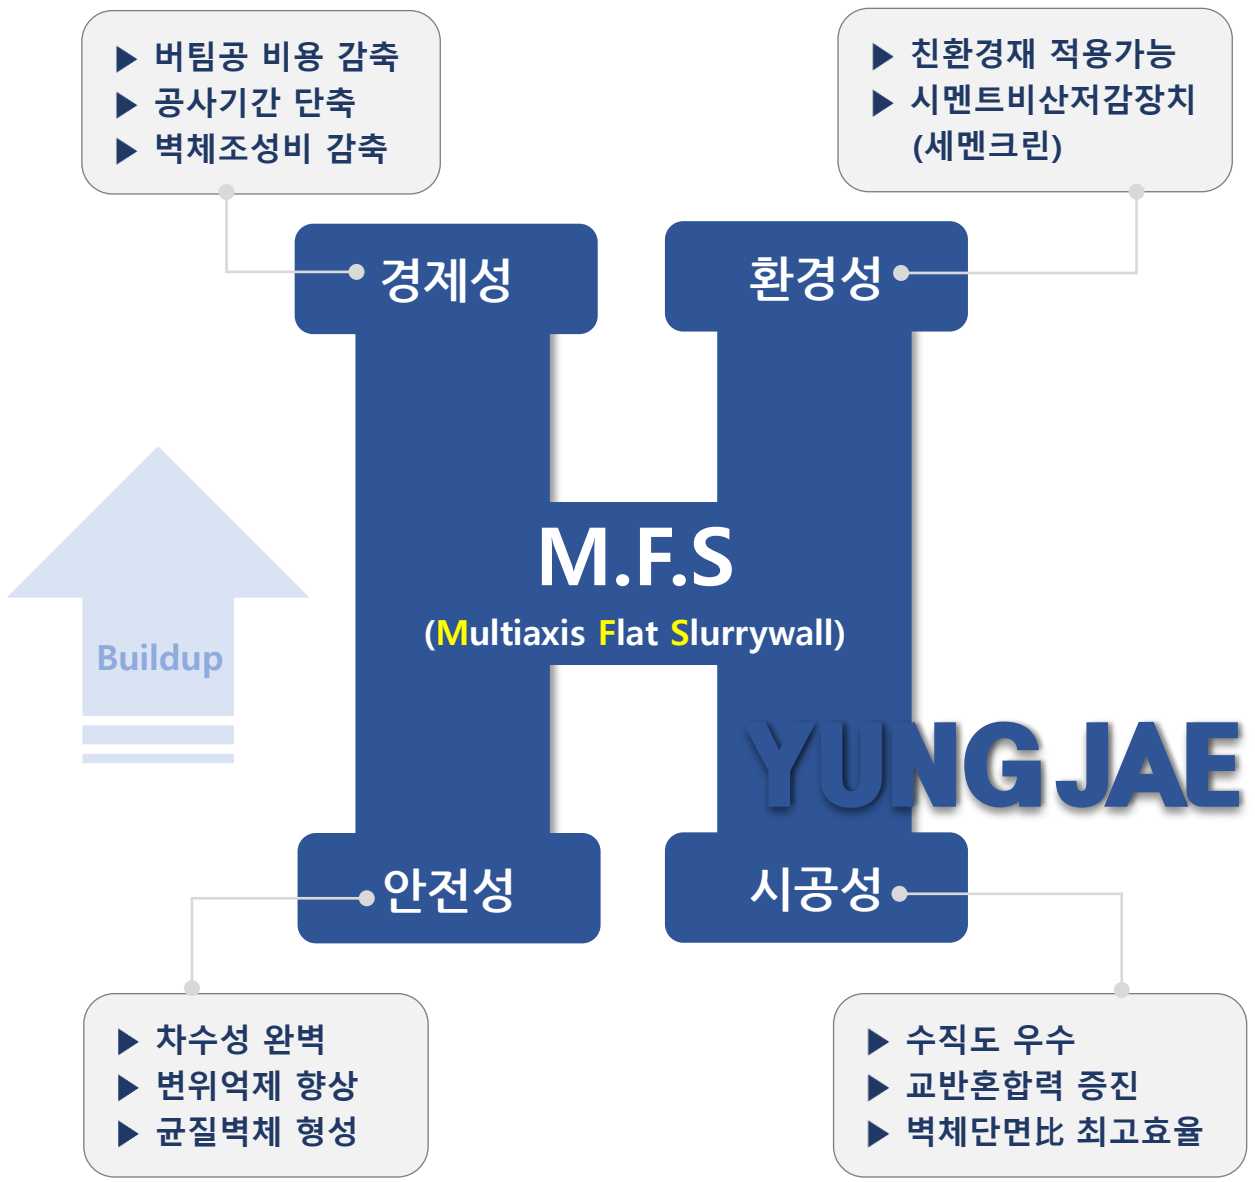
▶ 버팀공 비용 감축
▶ 공사기간 단축
▶ 벽체조성비 감축

▶ 친환경재 적용가능
▶ 시멘트비산저감장치 (세멘크린)

경제성

환경성

Buildup

M.F.S
(Multiaxis Flat Slurrywall)

YUNG JAE

안전성

시공성

▶ 차수성 완벽
▶ 변위억제 향상
▶ 균질벽체 형성

▶ 수직도 우수
▶ 교반혼합력 증진
▶ 벽체단면比 최고효율